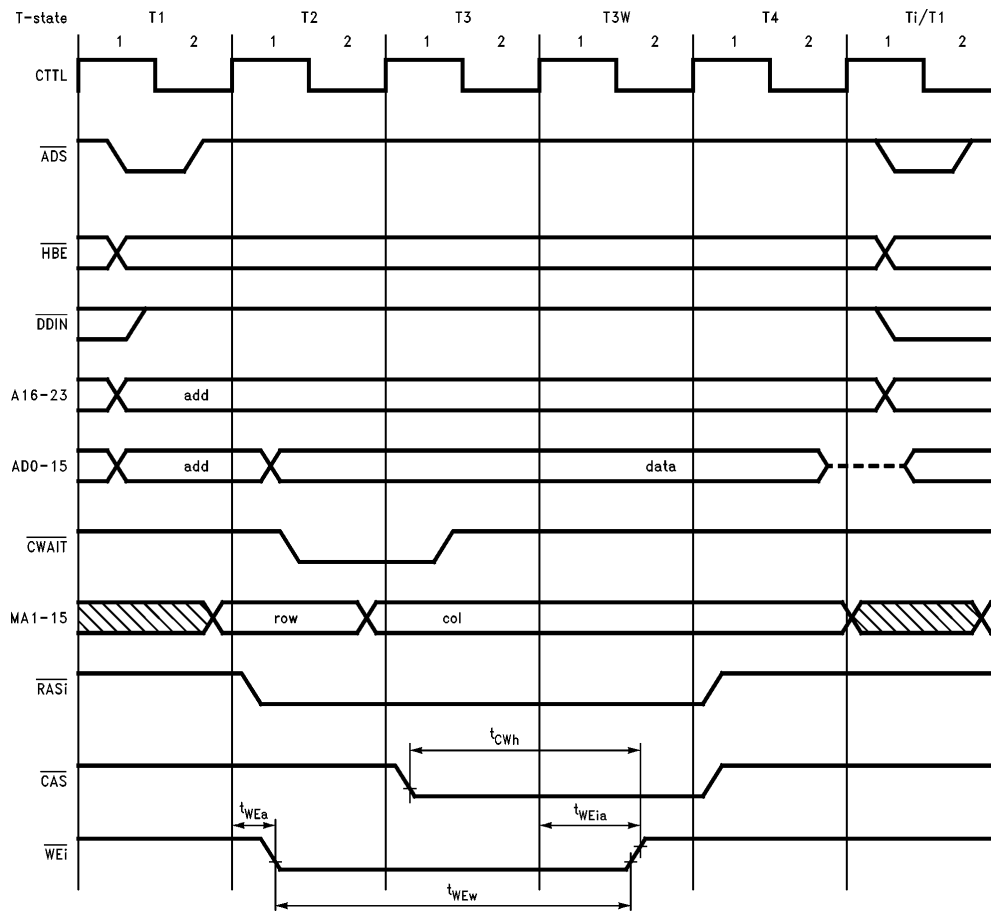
T-state T1 T2 T3 T3W T4 Ti/T1

1 2 1 2 1 2 1 2 1 2 1 2

CTTL

$\overline{ADS}$

$\overline{HBE}$

$\overline{DDIN}$

A16-23 add

AD0-15 add data

$\overline{CWAIT}$

MA1-15 row col

$\overline{RASi}$

$t_{CWh}$

$\overline{CAS}$

$t_{WEa}$

$t_{WEia}$

$\overline{WEi}$

$t_{WEw}$